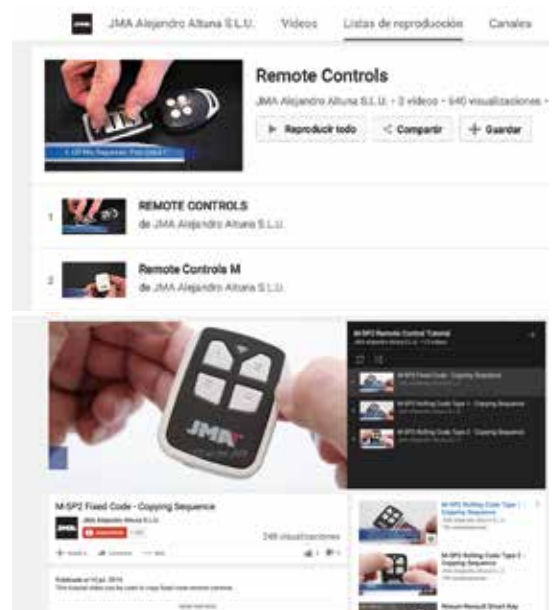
JMA Alejandro Altuna S.L.U. Videos Listas de reproducción Canales

Remote Controls

JMA Alejandro Altuna S.L.U. • 2 vídeos • 640 visualizaciones •

Reproducir todo Compartir Guardar

1 REMOTE CONTROLS
de JMA Alejandro Altuna S.L.U.

2 Remote Controls M
de JMA Alejandro Altuna S.L.U.

JMA

M-SP2 Remote Control Tutorial

M-SP2 Fixed Code - Copying Sequence

M-SP2 Rolling Code Type 1 - Copying Sequence

M-SP2 Rolling Code Type 2 - Copying Sequence

M-SP2 Fixed Code - Copying Sequence

JMA Alejandro Altuna S.L.U.

248 visualizaciones

M-SP2 Rolling Code Type 1 - Copying Sequence

M-SP2 Rolling Code Type 2 - Copying Sequence

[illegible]